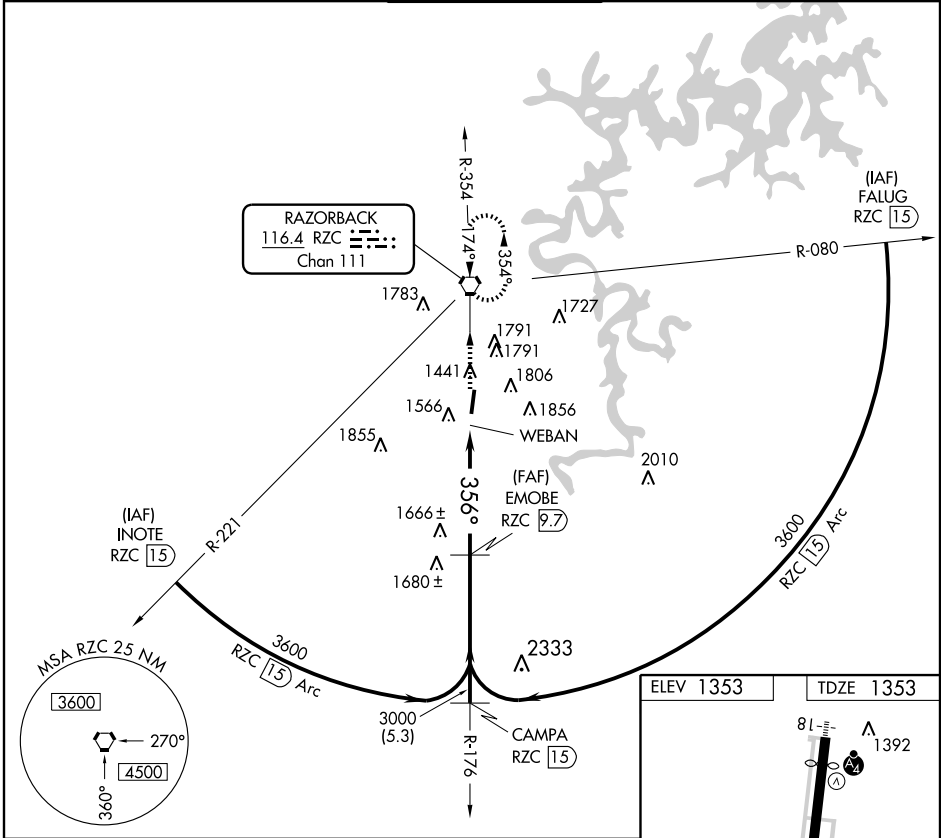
R-354
174°
354°
RAZORBACK
116.4 RZC
Chan 111

(IAF)
FALUG
RZC 15

R-080

1783
1727
1791
1791
1441
1806
1566
1856
1855
WEBAN
2010

(FAF)
EMOBE
RZC 9.7
356°
1666±
1680±

(IAF)
INOTE
RZC 15
R-221

3600
RZC 15 Arc

3600
RZC 15 Arc

2333

MSA RZC 25 NM
3600
270°
4500
360°

3000
(5.3)
R-176
CAMPA
RZC 15

ELEV 1353
TDZE 1353
8
1392